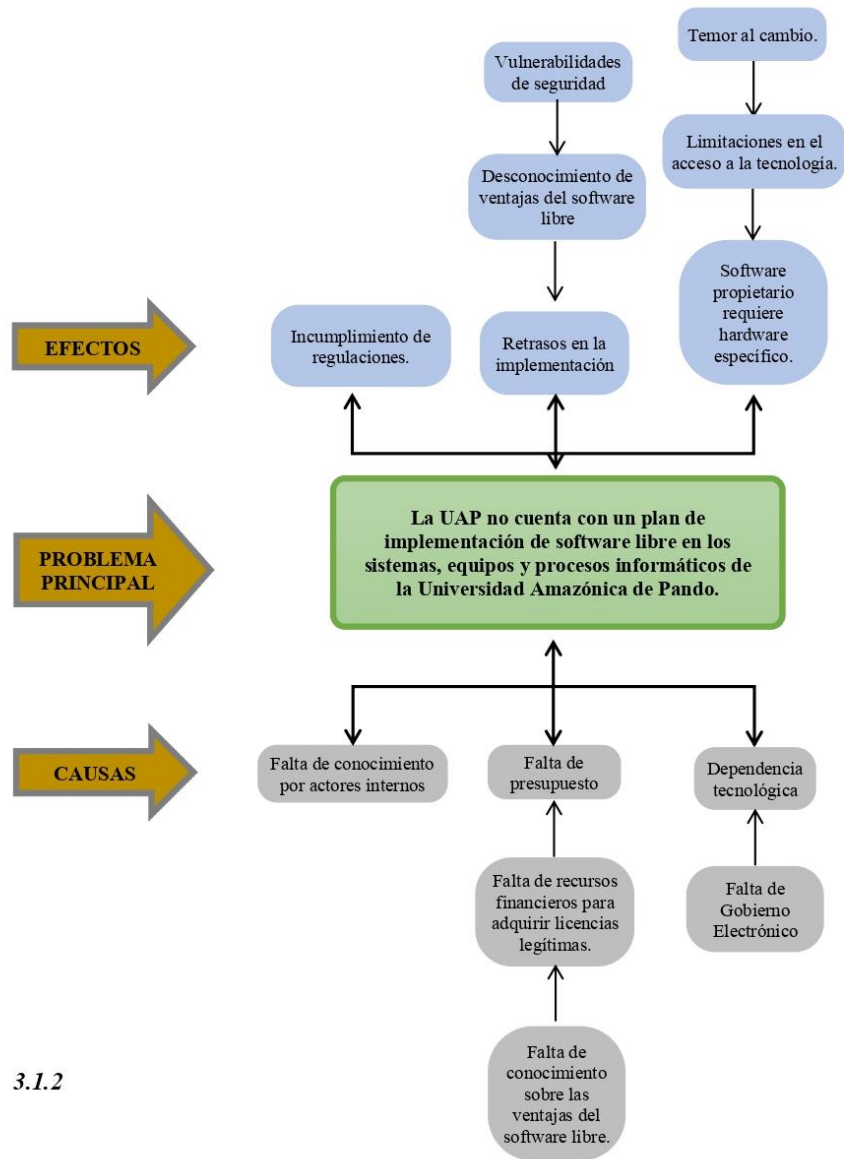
Vulnerabilidades de seguridad

Temor al cambio.

Desconocimiento de ventajas del software libre

Limitaciones en el acceso a la tecnología.

Software propietario requiere hardware específico.

EFECTOS

Incumplimiento de regulaciones.

Retrasos en la implementación

PROBLEMA PRINCIPAL

La UAP no cuenta con un plan de implementación de software libre en los sistemas, equipos y procesos informáticos de la Universidad Amazónica de Pando.

CAUSAS

Falta de conocimiento por actores internos

Falta de presupuesto

Dependencia tecnológica

Falta de recursos financieros para adquirir licencias legítimas.

Falta de Gobierno Electrónico

Falta de conocimiento sobre las ventajas del software libre.

3.1.2